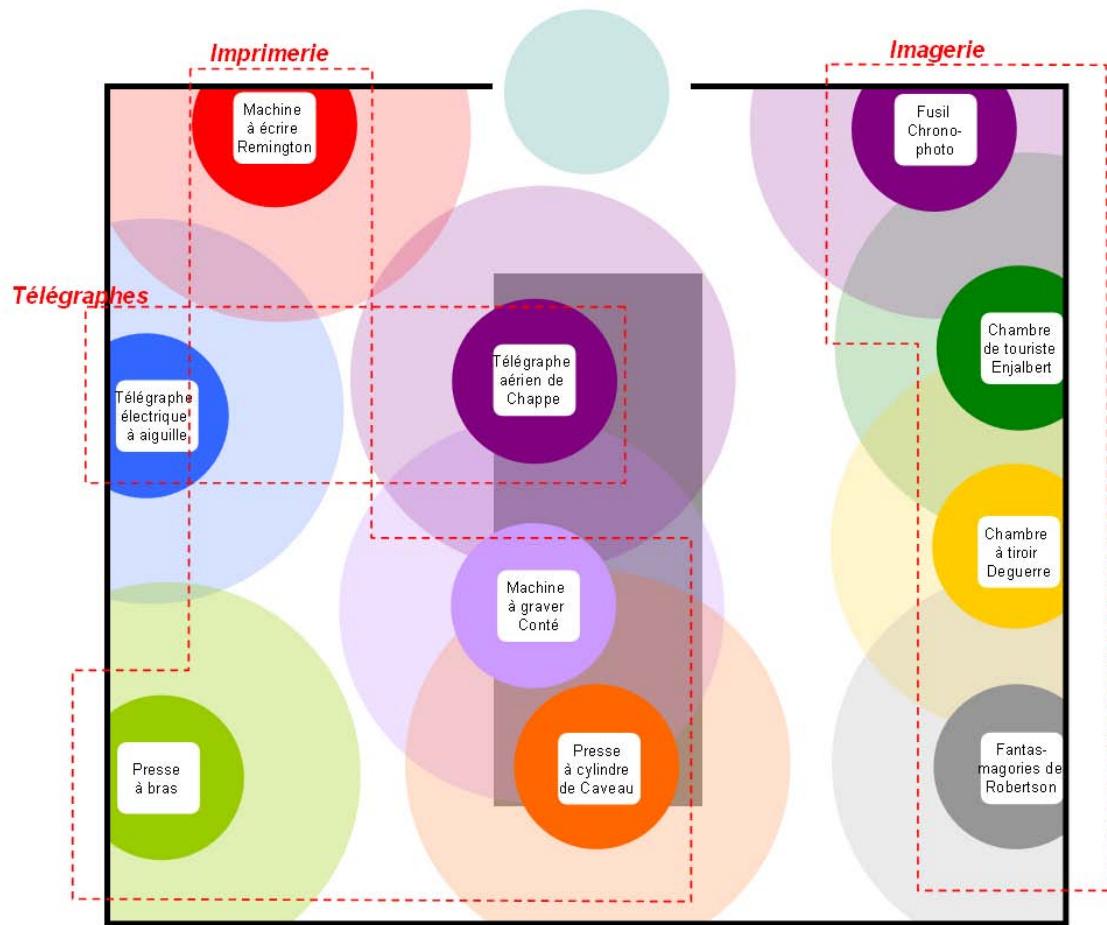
Imprimerie

Imagerie

Machine à écrire Remington

Fusil Chrono-photo

Télégraphes

Télégraphe aérien de Chappe

Chambre de touriste Enjalbert

Télégraphe électrique à aiguille

Chambre à tiroir Deguerre

Machine à graver Conté

Presse à bras

Presse à cylindre de Caveau

Fantas-magories de Robertson